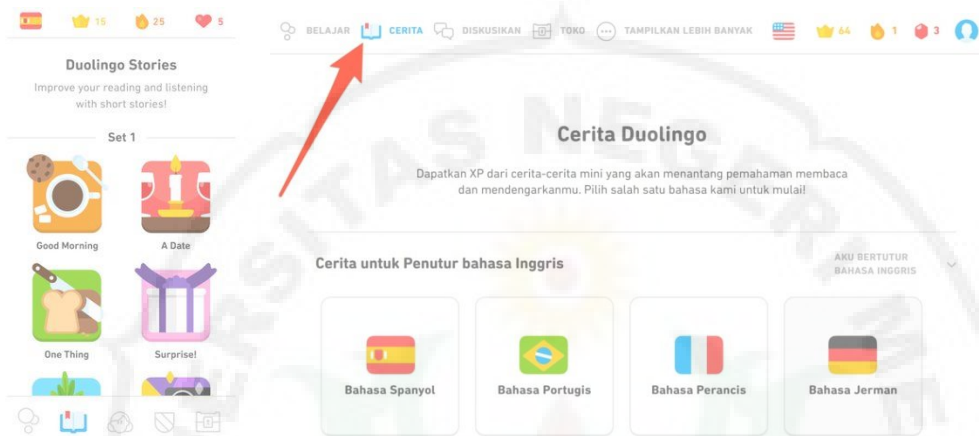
15 25 5

Duolingo Stories

Improve your reading and listening with short stories!

Set 1

Good Morning

A Date

One Thing

Surprise!

BELAJAR CERITA DISKUSIKAN TOKO TAMPILKAN LEBIH BANYAK 64 1 3

Cerita Duolingo

Dapatkan XP dari cerita-cerita mini yang akan menantang pemahaman membaca dan mendengarkanmu. Pilih salah satu bahasa kami untuk mulai!

Cerita untuk Penutur bahasa Inggris

AKU BERTUTUR BAHASA INGGRIS

Bahasa Spanyol

Bahasa Portugis

Bahasa Perancis

Bahasa Jerman